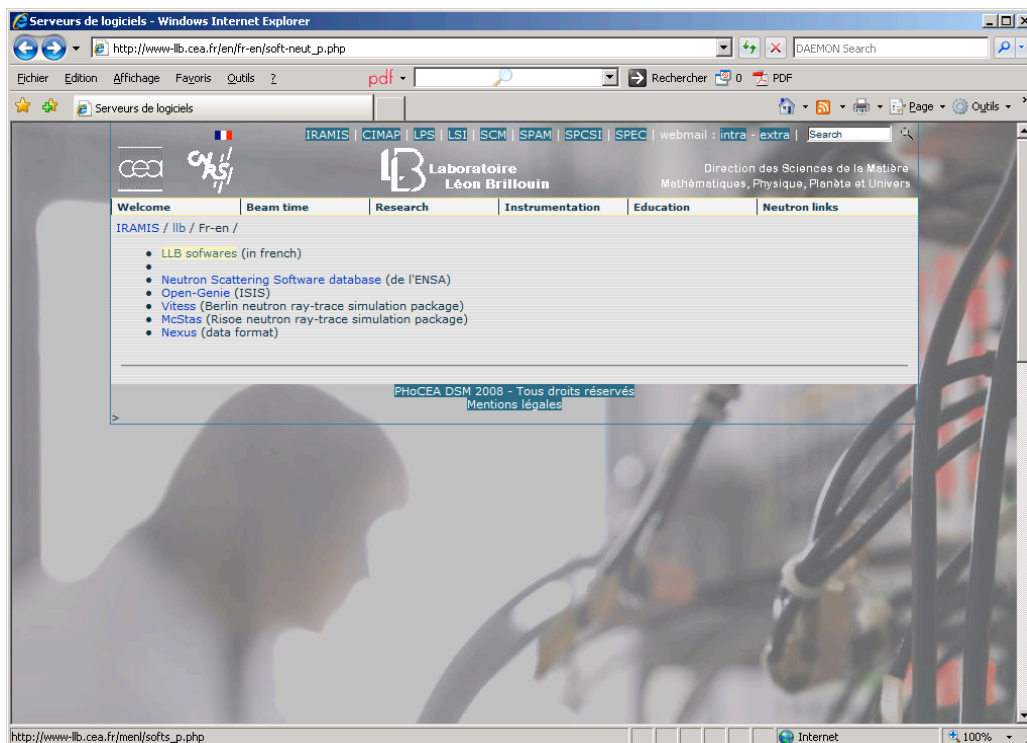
Serveurs de logiciels - Windows Internet Explorer

http://www-llb.cea.fr/en/fr-en/soft-neut_p.php

DAEMON Search

Fichier Edition Affichage Favoris Outils ?

pdf

Rechercher 0 PDF

Serveurs de logiciels

Page Outils

IRAMIS | CIMAP | LPS | LSI | SCM | SPAM | SPCSI | SPEC | webmail : intra - extra | Search

cea

cnrs

Laboratoire Léon Brillouin

Direction des Sciences de la Matière
Mathématiques, Physique, Planète et Univers

Welcome | Beam time | Research | Instrumentation | Education | Neutron links

IRAMIS / llb / Fr-en /

- LLB sofwares (in french)
-
- Neutron Scattering Software database (de l'ENSA)
- Open-Genie (ISIS)
- Vitess (Berlin neutron ray-trace simulation package)
- McStas (Risoe neutron ray-trace simulation package)
- Nexus (data format)

PHoCEA DSM 2008 - Tous droits réservés
Mentions légales

>

http://www-llb.cea.fr/menl/softs_p.php

Internet

100%